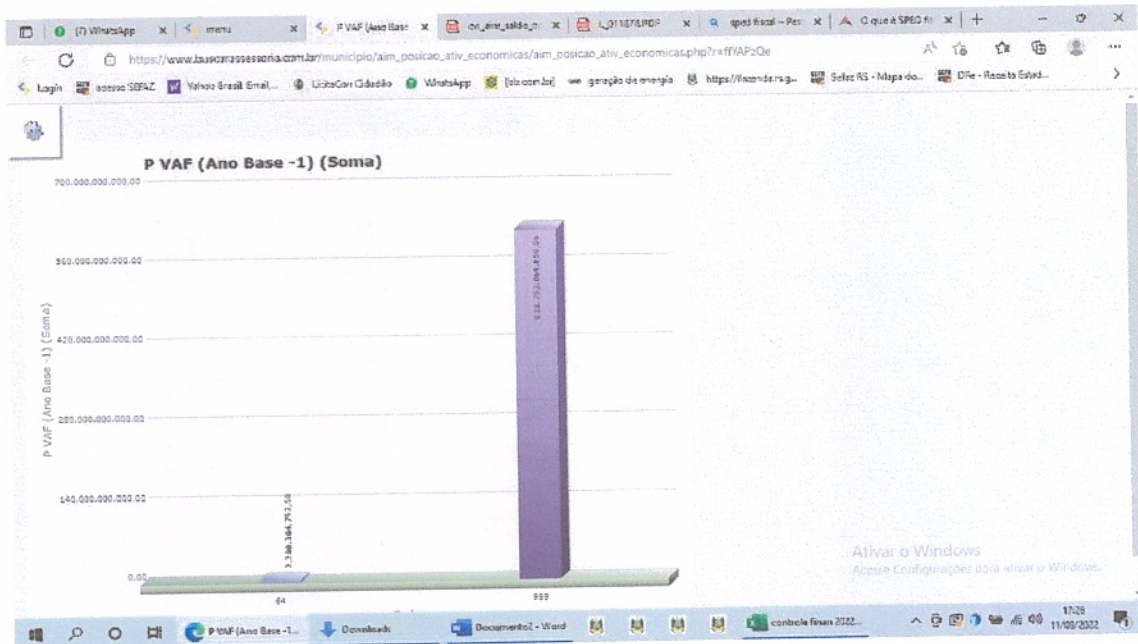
(7) WhatsApp | menu | P VAF (Ano Base | cri_aim_saldo_p | L_011674.PDF | sped fiscal – Pes | O que é SPED fi | +

https://www.bussolaassessoria.com.br/municipio/aim_posicao_ativ_economicas/aim_posicao_ativ_economicas.php?r=fYAPzQe

Login | acesso SEFAZ | Yahoo Brasil Email... | LicitaCon Cidadão | WhatsApp | [sla.com.br] | geração de energia | https://fazenda.rs.g... | Sefaz RS - Mapa do... | DFe - Receita Estad...

P VAF (Ano Base -1) (Soma)

700.000.000.000,00

560.000.000.000,00

420.000.000.000,00

280.000.000.000,00

140.000.000.000,00

0,00

P VAF (Ano Base -1) (Soma)

9.366.364.752,56

618.753.845.859,06

64

999

Ativar o Windows
Acesse Configurações para ativar o Windows.

P VAF (Ano Base -1... | Downloads | Documento2 - Word | controle financ 2022...

17:26
11/08/2022